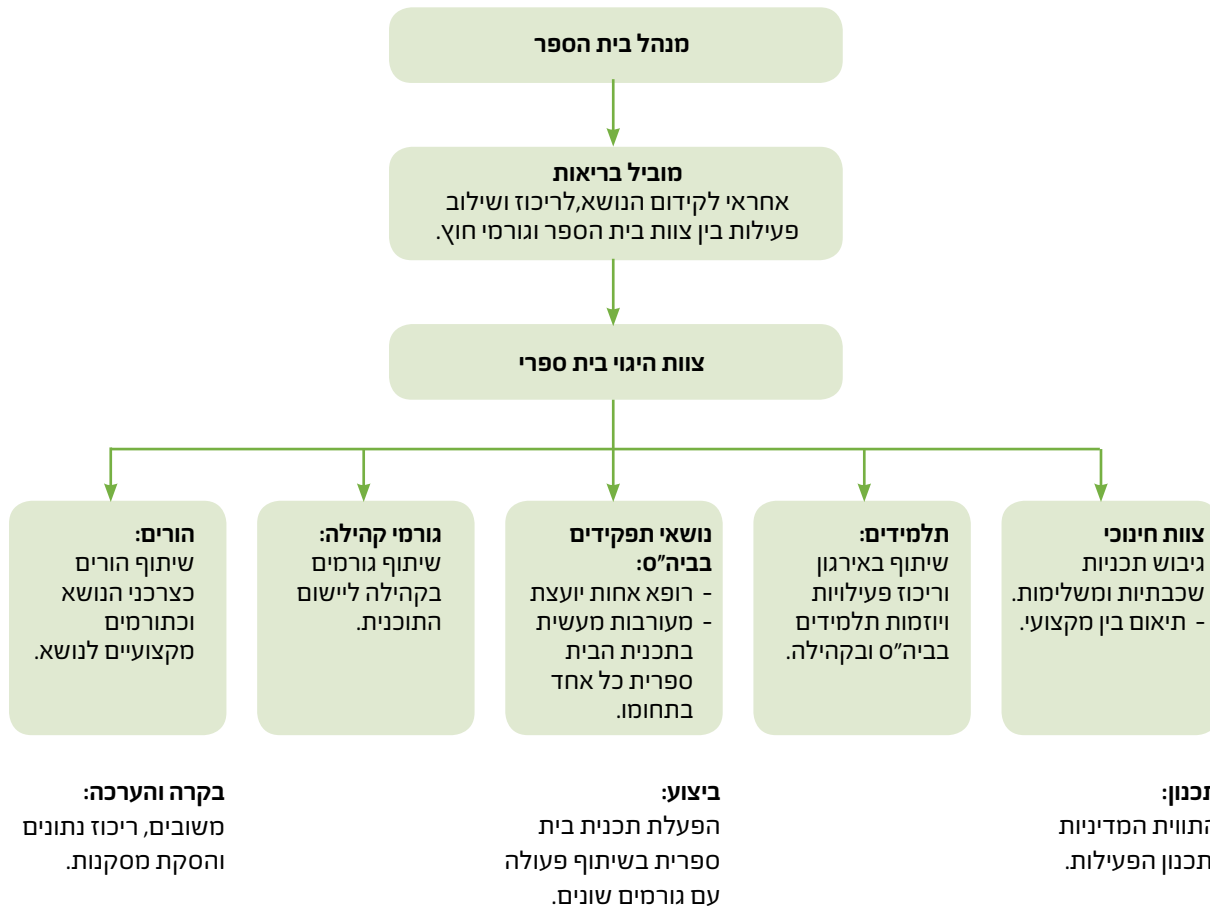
**מנהל בית הספר**

**מוביל בריאות**
אחראי לקידום הנושא,לריכוז ושילוב פעילות בין צוות בית הספר וגורמי חוץ.

**צוות היגוי בית ספרי**

**צוות חינוכי**
גיבוש תכניות שכבתיות ומשלימות.
- תיאום בין מקצועי.

**תלמידים:**
שיתוף באירגון וריכוז פעילויות ויוזמות תלמידים בביה"ס ובקהילה.

**נושאי תפקידים בביה"ס:**
- רופא אחות יועצת
- מעורבות מעשית בתכנית הבית ספרית כל אחד בתחומו.

**גורמי קהילה:**
שיתוף גורמים בקהילה ליישום התוכנית.

**הורים:**
שיתוף הורים כצרכני הנושא וכתורמים מקצועיים לנושא.

**תכנון:**
התווית המדיניות תכנון הפעילות.

**ביצוע:**
הפעלת תכנית בית ספרית בשיתוף פעולה עם גורמים שונים.

**בקרה והערכה:**
משובים, ריכוז נתונים והסקת מסקנות.